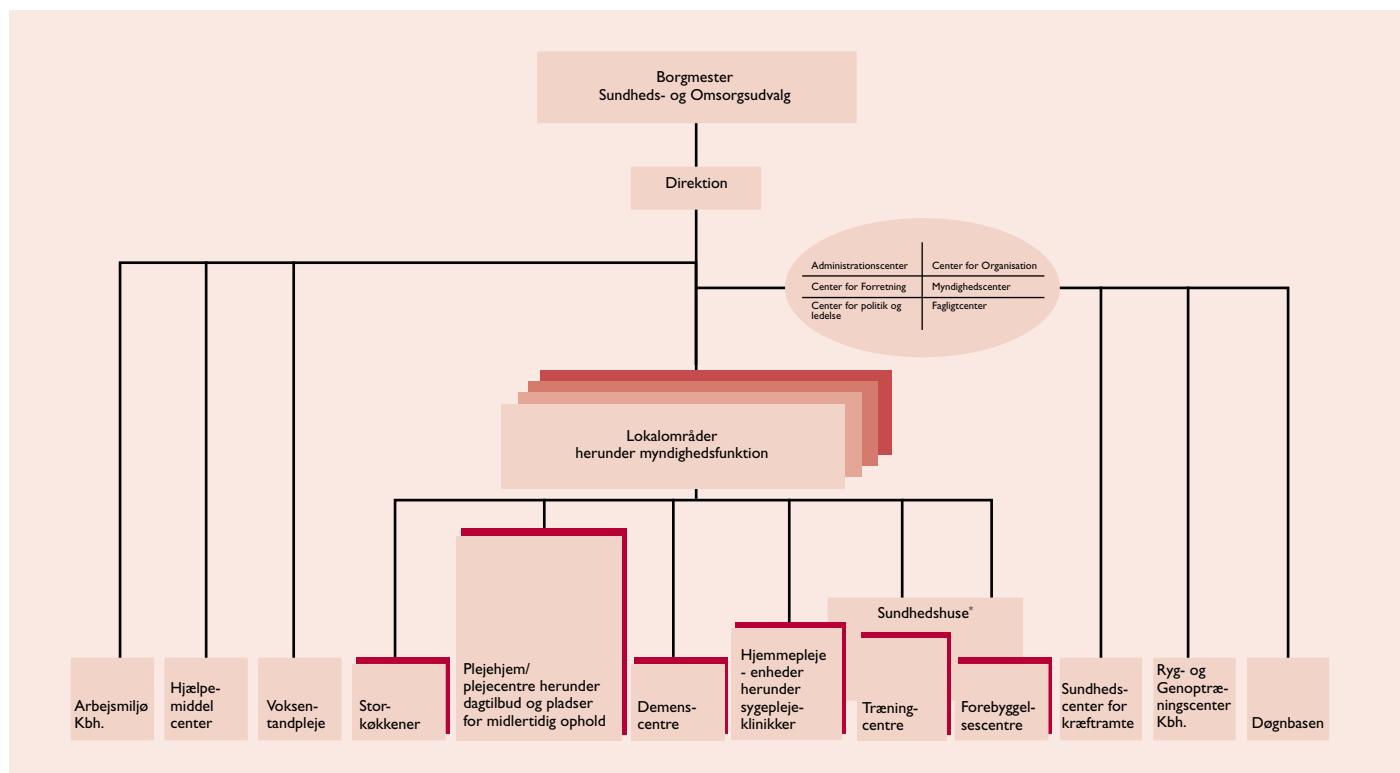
Borgmester
Sundheds- og Omsorgsudvalg

Direktion

| Administrationscenter | Center for Organisation |
|---|---|
| Center for Forretning | Myndighedscenter |
| Center for politik og ledelse | Fagligtcenter |

Lokalområder
herunder myndighedsfunktion

Sundhedshuse*

Arbejsmiljø Kbh.

Hjælpe-middel center

Voksen-tandpleje

Stor-køkkener

Plejehjem/ plejecentre herunder dagtilbud og pladser for midlertidig ophold

Demens-centre

Hjemmepleje - enheder herunder sygepleje-klinikker

Trænings-centre

Forebyggel-sescentre

Sundheds-center for kræftramte

Ryg- og Genoptræ-ningscenter Kbh.

Døgnbasen